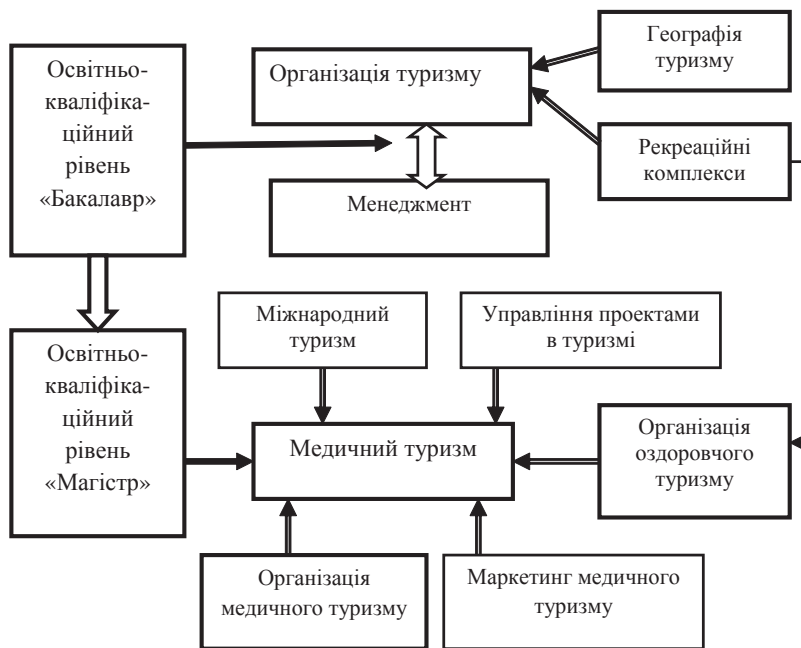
Освітньо-кваліфіка-ційний рівень «Бакалавр»

Організація туризму

Географія туризму

Рекреаційні комплекси

Менеджмент

Освітньо-кваліфіка-ційний рівень «Магістр»

Міжнародний туризм

Управління проектами в туризмі

Медичний туризм

Організація оздоровчого туризму

Організація медичного туризму

Маркетинг медичного туризму